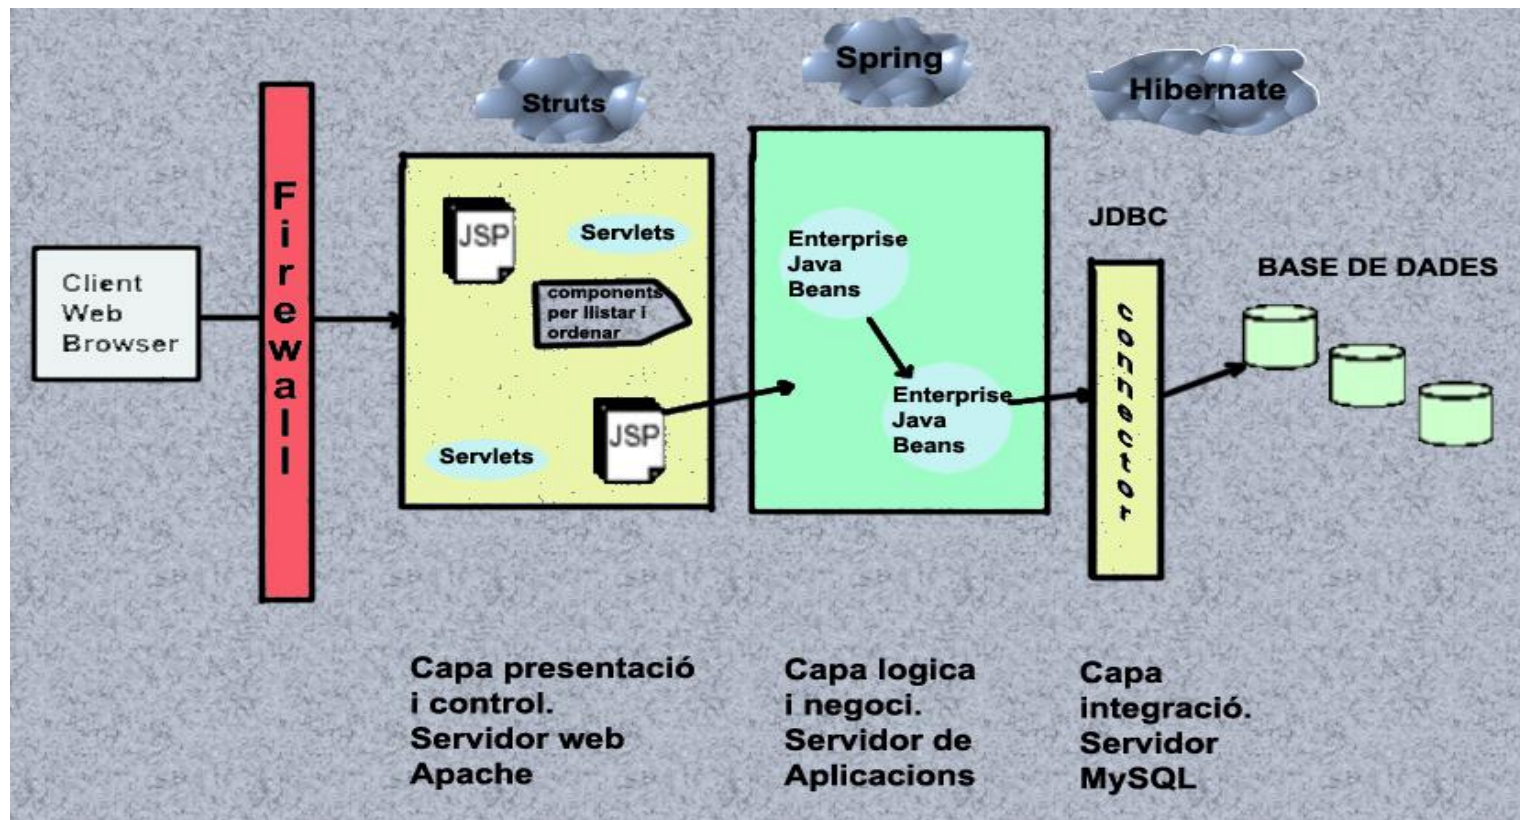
Struts

Spring

Hibernate

Client Web Browser

Firewall

JSP

Servlets

components per llistar i ordenar

JSP

Servlets

Enterprise Java Beans

Enterprise Java Beans

JDBC

connector

BASE DE DADES

Capa presentació i control. Servidor web Apache

Capa logica i negoci. Servidor de Aplicacions

Capa integració. Servidor MySQL